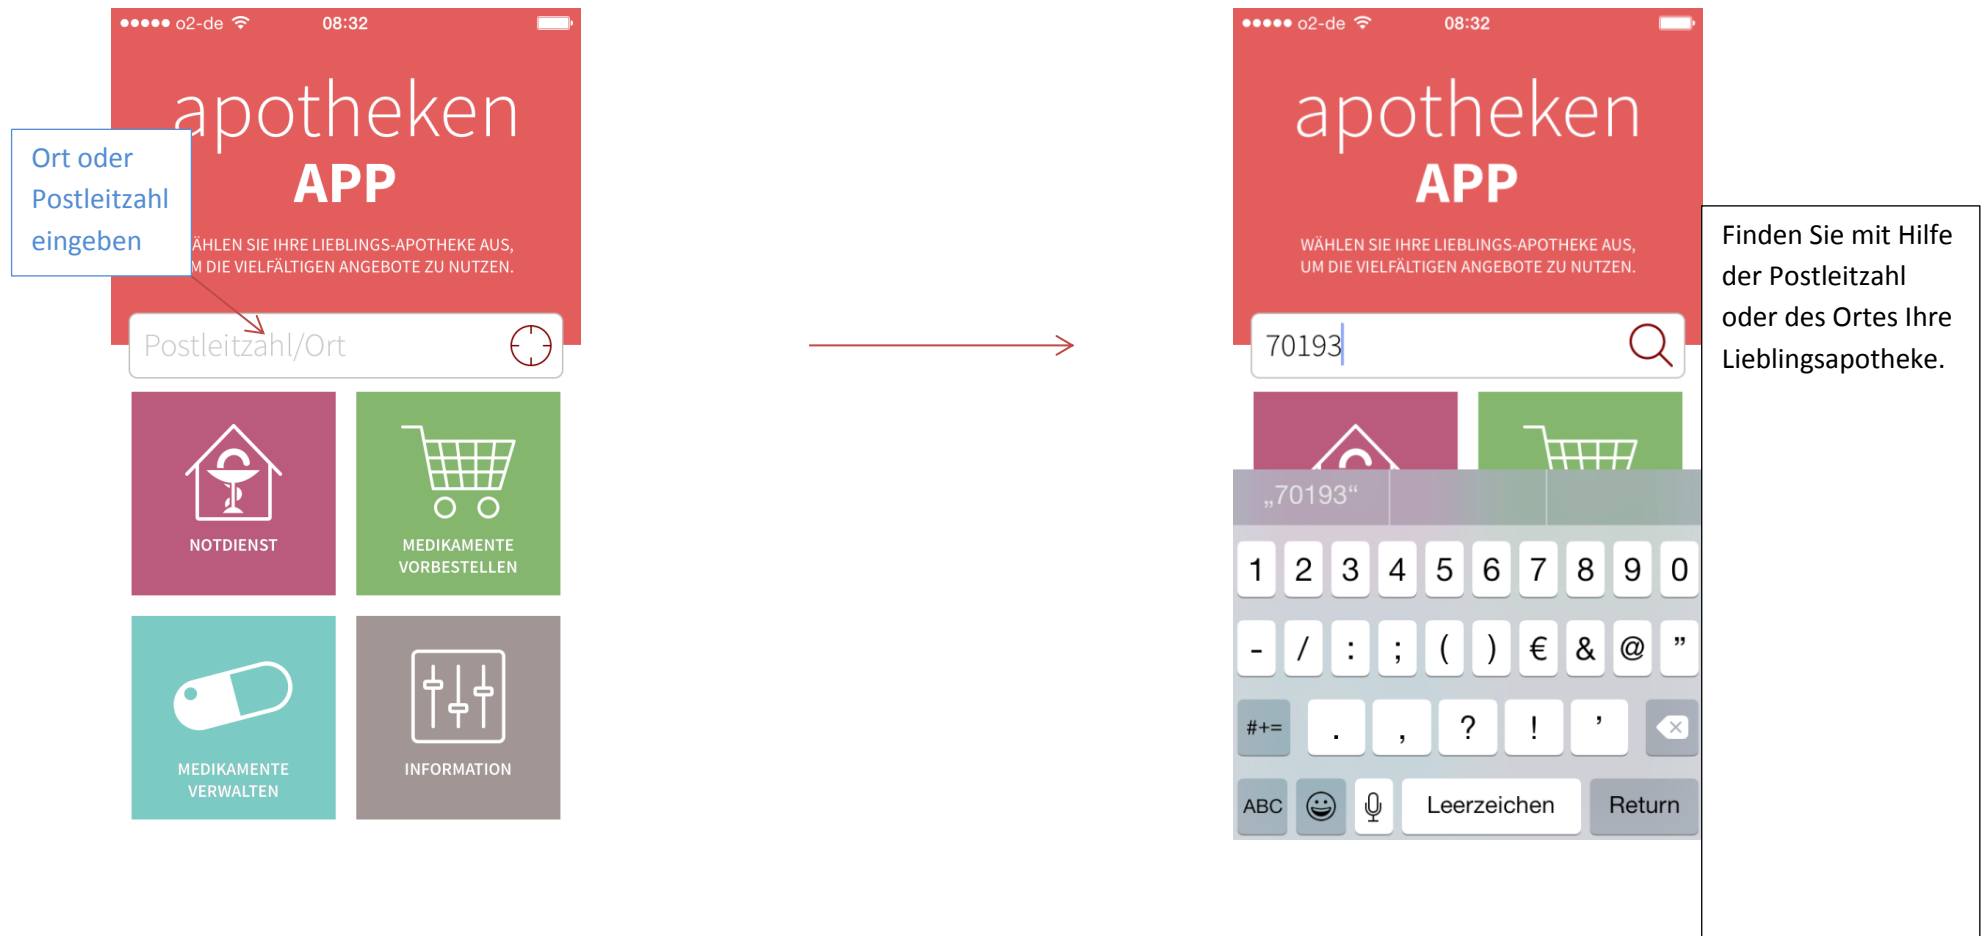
●●●●● o2-de 08:32

apotheken
APP

ÄHLEN SIE IHRE LIEBLINGS-APOTHEKE AUS,
M DIE VIELFÄLTIGEN ANGEBOTE ZU NUTZEN.

Ort oder Postleitzahl eingeben

Postleitzahl/Ort

NOTDIENST

MEDIKAMENTE VORBESTELLEN

MEDIKAMENTE VERWALTEN

INFORMATION

●●●●● o2-de 08:32

apotheken
APP

WÄHLEN SIE IHRE LIEBLINGS-APOTHEKE AUS,
UM DIE VIELFÄLTIGEN ANGEBOTE ZU NUTZEN.

70193

„70193“

1 2 3 4 5 6 7 8 9 0
- / : ; ( ) € & @ ”
#+= . , ? ! ’
ABC Leerzeichen Return

Finden Sie mit Hilfe der Postleitzahl oder des Ortes Ihre Lieblingsapotheke.